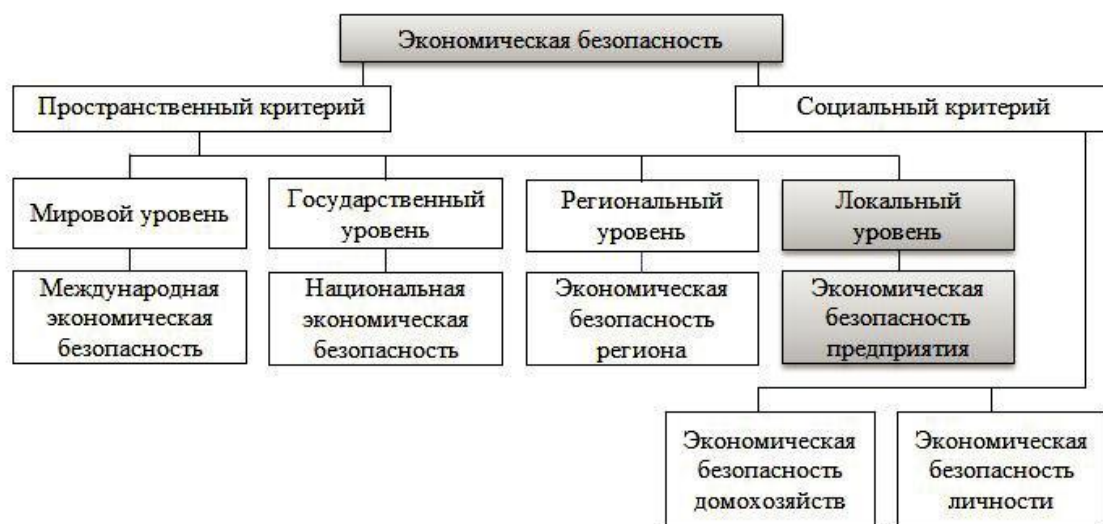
Экономическая безопасность

Пространственный критерий

Социальный критерий

Мировой уровень

Государственный уровень

Региональный уровень

Локальный уровень

Международная экономическая безопасность

Национальная экономическая безопасность

Экономическая безопасность региона

Экономическая безопасность предприятия

Экономическая безопасность домохозяйств

Экономическая безопасность личности